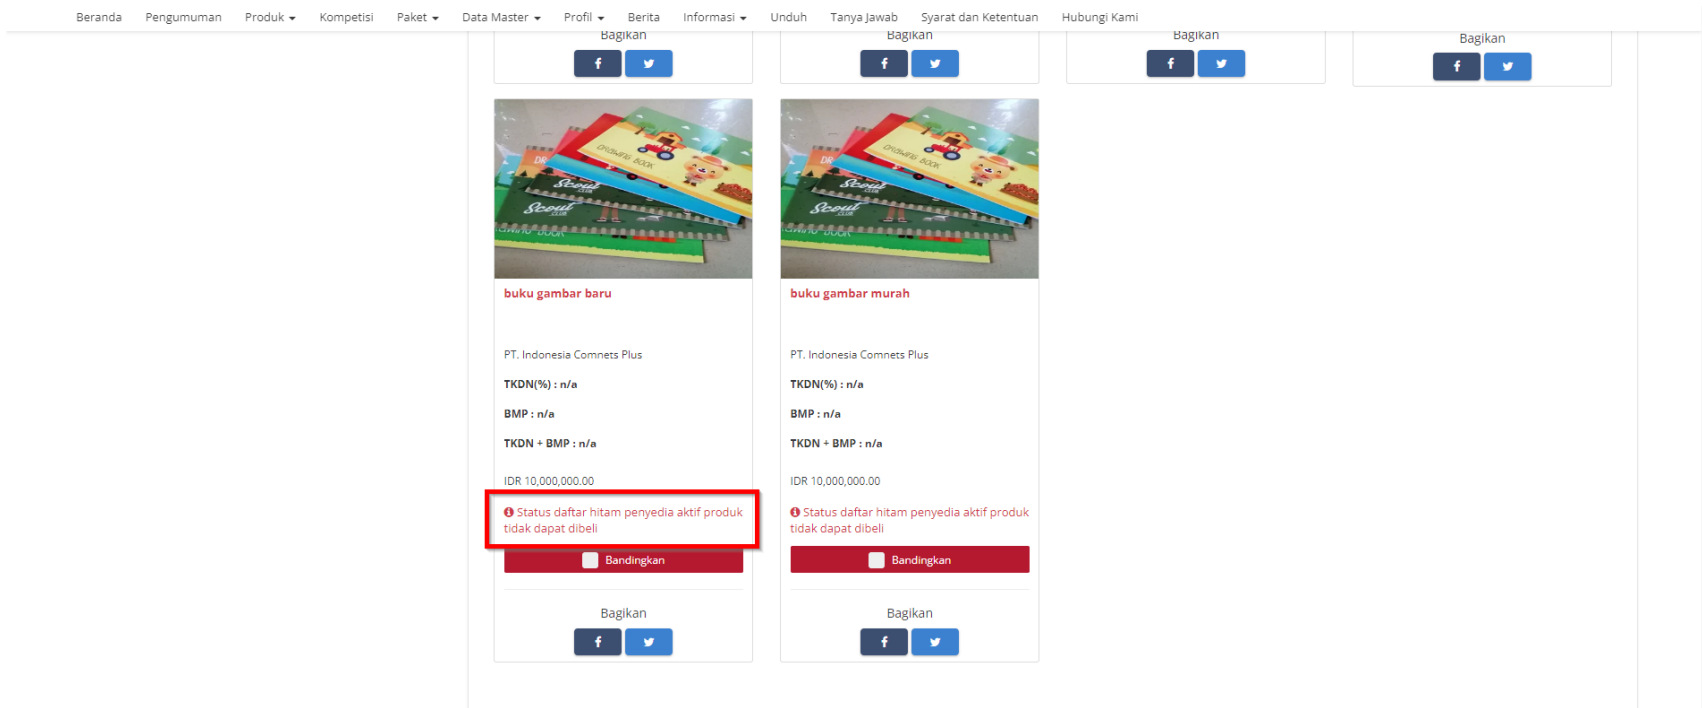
Beranda Pengumuman Produk Kompetisi Paket Data Master Profil Berita Informasi Unduh Tanya Jawab Syarat dan Ketentuan Hubungi Kami

Bagikan

Bagikan

Bagikan

Bagikan

buku gambar baru

PT. Indonesia Comnets Plus

TKDN(%) : n/a

BMP : n/a

TKDN + BMP : n/a

IDR 10,000,000.00

Status daftar hitam penyedia aktif produk tidak dapat dibeli

Bandingkan

Bagikan

buku gambar murah

PT. Indonesia Comnets Plus

TKDN(%) : n/a

BMP : n/a

TKDN + BMP : n/a

IDR 10,000,000.00

Status daftar hitam penyedia aktif produk tidak dapat dibeli

Bandingkan

Bagikan